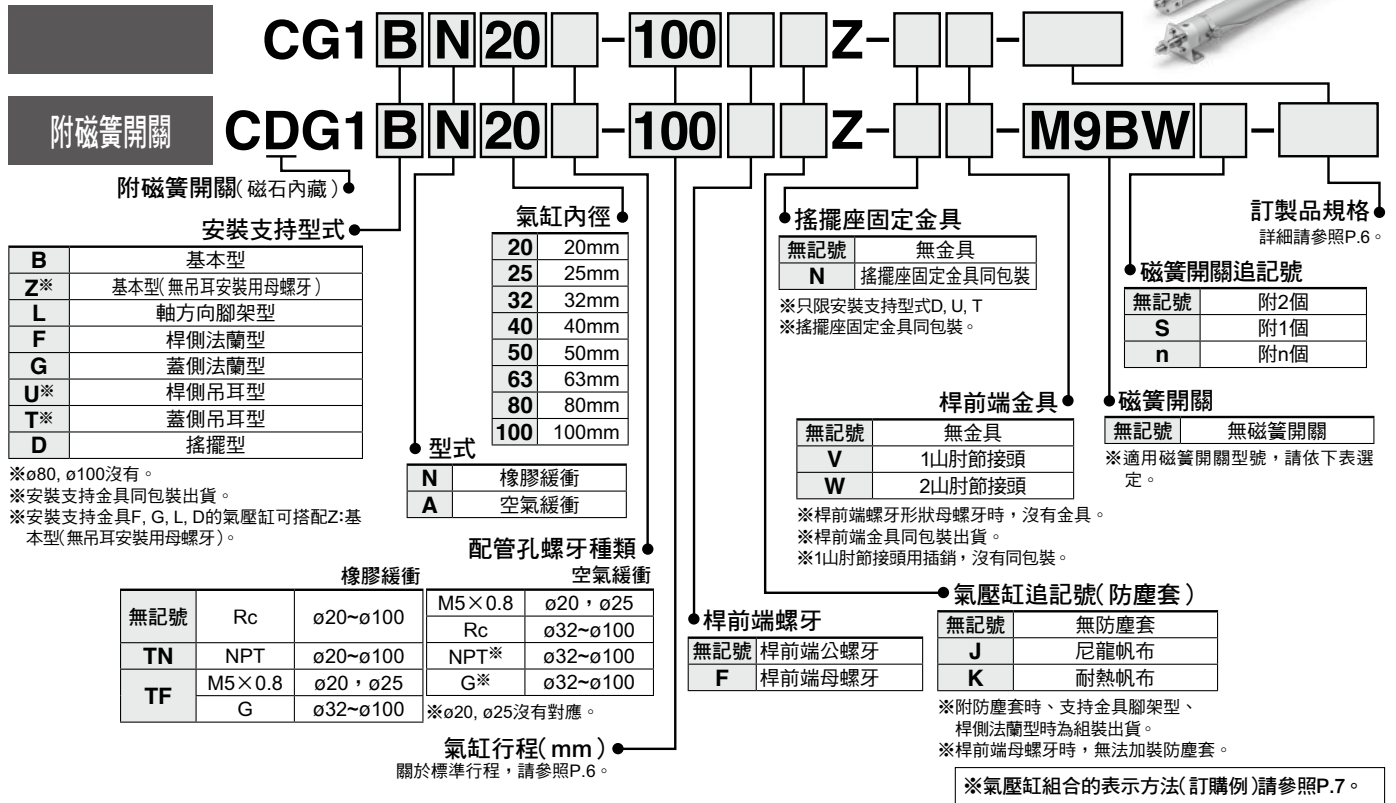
CG1 B N 20 -100 Z- -

附磁簧開關 CDG1 B N 20 -100 Z- -M9BW -

附磁簧開關(磁石內藏)

安裝支持型式

| B | 基本型 |
|---|---|
| Z※ | 基本型(無吊耳安裝用母螺牙) |
| L | 軸方向腳架型 |
| F | 桿側法蘭型 |
| G | 蓋側法蘭型 |
| U※ | 桿側吊耳型 |
| T※ | 蓋側吊耳型 |
| D | 搖擺型 |

※ø80, ø100沒有。
※安裝支持金具同包裝出貨。
※安裝支持金具F, G, L, D的氣壓缸可搭配Z:基本型(無吊耳安裝用母螺牙)。

氣缸內徑

| 20 | 20mm |
|---|---|
| 25 | 25mm |
| 32 | 32mm |
| 40 | 40mm |
| 50 | 50mm |
| 63 | 63mm |
| 80 | 80mm |
| 100 | 100mm |

型式

| N | 橡膠緩衝 |
|---|---|
| A | 空氣緩衝 |

配管孔螺牙種類

橡膠緩衝

| 無記號 | Rc | ø20~ø100 |
|---|---|---|
| TN | NPT | ø20~ø100 |
| TF | M5×0.8 | ø20，ø25 |
| | G | ø32~ø100 |

空氣緩衝

| M5×0.8 | ø20，ø25 |
|---|---|
| Rc | ø32~ø100 |
| NPT※ | ø32~ø100 |
| G※ | ø32~ø100 |

※ø20, ø25沒有對應。

氣缸行程(mm)
關於標準行程，請參照P.6。

搖擺座固定金具

| 無記號 | 無金具 |
|---|---|
| N | 搖擺座固定金具同包裝 |

※只限安裝支持型式D, U, T
※搖擺座固定金具同包裝。

桿前端金具

| 無記號 | 無金具 |
|---|---|
| V | 1山肘節接頭 |
| W | 2山肘節接頭 |

※桿前端螺牙形狀母螺牙時，沒有金具。
※桿前端金具同包裝出貨。
※1山肘節接頭用插銷，沒有同包裝。

桿前端螺牙

| 無記號 | 桿前端公螺牙 |
|---|---|
| F | 桿前端母螺牙 |

氣壓缸追記號(防塵套)

| 無記號 | 無防塵套 |
|---|---|
| J | 尼龍帆布 |
| K | 耐熱帆布 |

※附防塵套時、支持金具腳架型、桿側法蘭型時為組裝出貨。
※桿前端母螺牙時，無法加裝防塵套。

訂製品規格
詳細請參照P.6。

磁簧開關追記號

| 無記號 | 附2個 |
|---|---|
| S | 附1個 |
| n | 附n個 |

磁簧開關

| 無記號 | 無磁簧開關 |
|---|---|

※適用磁簧開關型號，請依下表選定。

※氣壓缸組合的表示方法(訂購例)請參照P.7。